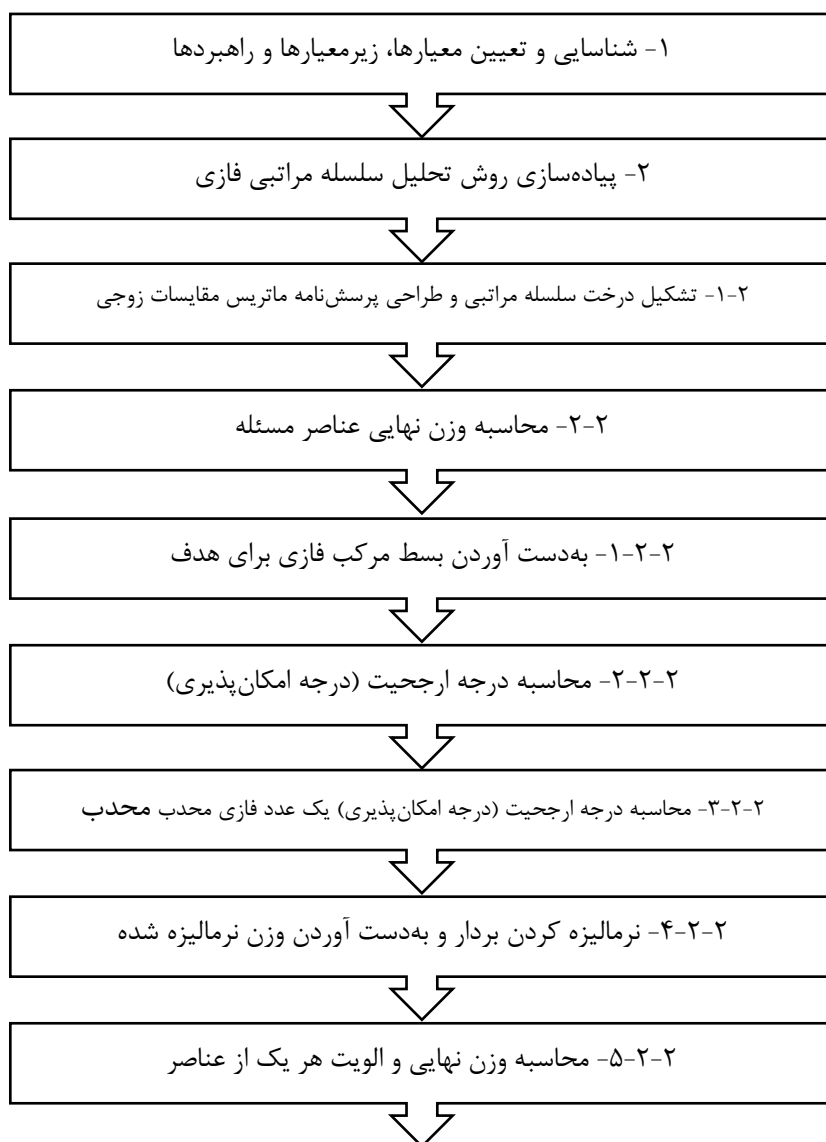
۱- شناسایی و تعیین معیارها، زیرمعیارها و راهبردها

۲- پیاده‌سازی روش تحلیل سلسله مراتبی فازی

۲-۱- تشکیل درخت سلسله مراتبی و طراحی پرسش‌نامه ماتریس مقایسات زوجی

۲-۲- محاسبه وزن نهایی عناصر مسئله

۲-۲-۱- به‌دست آوردن بسط مرکب فازی برای هدف

۲-۲-۲- محاسبه درجه ارجحیت (درجه امکان‌پذیری)

۲-۲-۳- محاسبه درجه ارجحیت (درجه امکان‌پذیری) یک عدد فازی محدب محدب

۲-۲-۴- نرمالیزه کردن بردار و به‌دست آوردن وزن نرمالیزه شده

۲-۲-۵- محاسبه وزن نهایی و الویت هر یک از عناصر